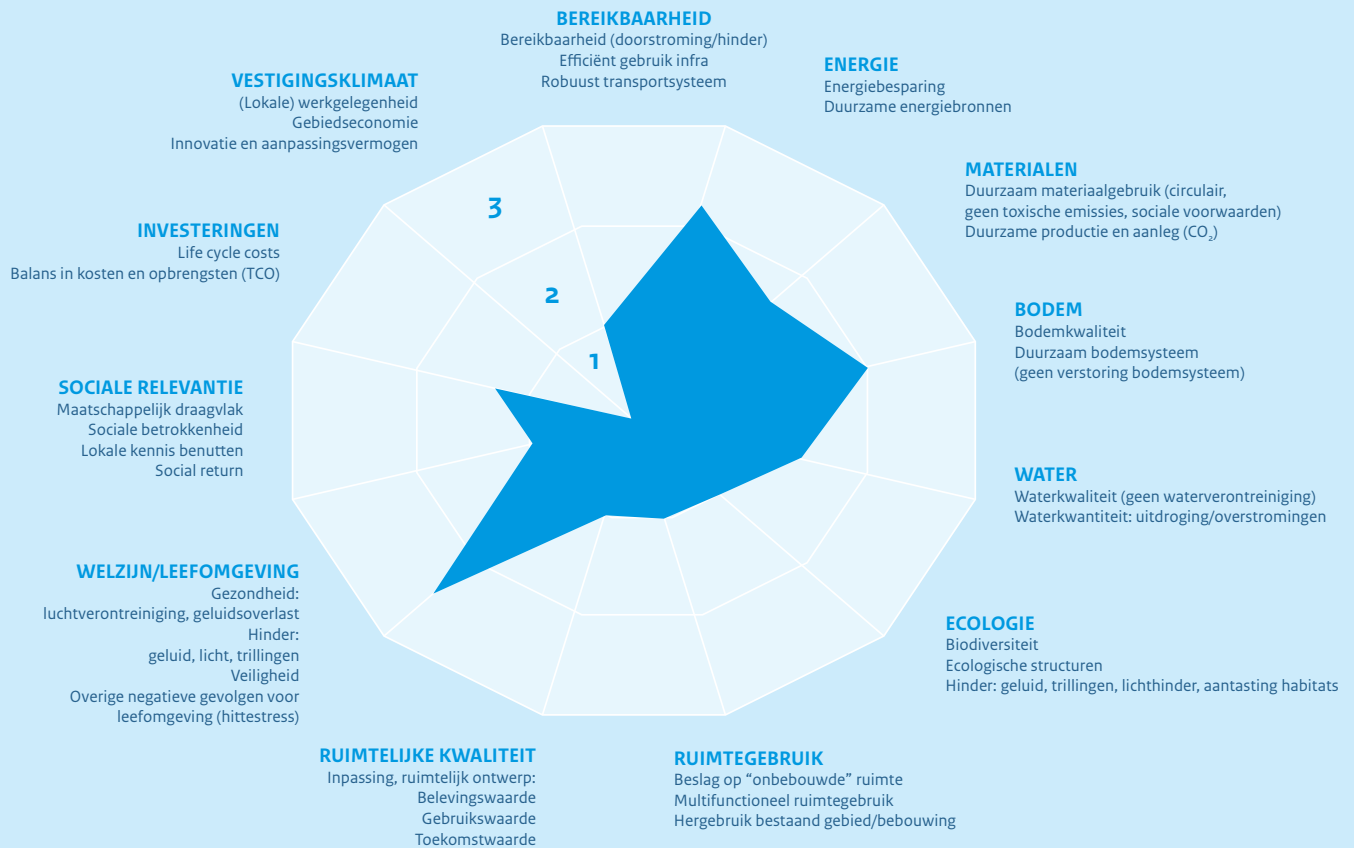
**BEREIKBAARHEID**
Bereikbaarheid (doorstroming/hinder)
Efficiënt gebruik infra
Robuust transportsysteem

**ENERGIE**
Energiebesparing
Duurzame energiebronnen

**MATERIALEN**
Duurzaam materiaalgebruik (circulair, geen toxische emissies, sociale voorwaarden)
Duurzame productie en aanleg ($CO_2$)

**BODEM**
Bodemkwaliteit
Duurzaam bodemsysteem
(geen verstoring bodemsysteem)

**WATER**
Waterkwaliteit (geen waterverontreiniging)
Waterkwantiteit: uitdroging/overstromingen

**ECOLOGIE**
Biodiversiteit
Ecologische structuren
Hinder: geluid, trillingen, lichthinder, aantasting habitats

**RUIMTEGEBRUIK**
Beslag op "onbebouwde" ruimte
Multifunctioneel ruimtegebruik
Hergebruik bestaand gebied/bebouwing

**RUIMTELIJKE KWALITEIT**
Inpassing, ruimtelijk ontwerp:
Belevingswaarde
Gebruikswaarde
Toekomstwaarde

**WELZIJN/LEEFOMGEVING**
Gezondheid:
luchtverontreiniging, geluidsoverlast
Hinder:
geluid, licht, trillingen
Veiligheid
Overige negatieve gevolgen voor leefomgeving (hittestress)

**SOCIALE RELEVANTIE**
Maatschappelijk draagvlak
Sociale betrokkenheid
Lokale kennis benutten
Social return

**INVESTERINGEN**
Life cycle costs
Balans in kosten en opbrengsten (TCO)

**VESTIGINGSKLIMAAT**
(Lokale) werkgelegenheid
Gebiedseconomie
Innovatie en aanpassingsvermogen

3
2
1